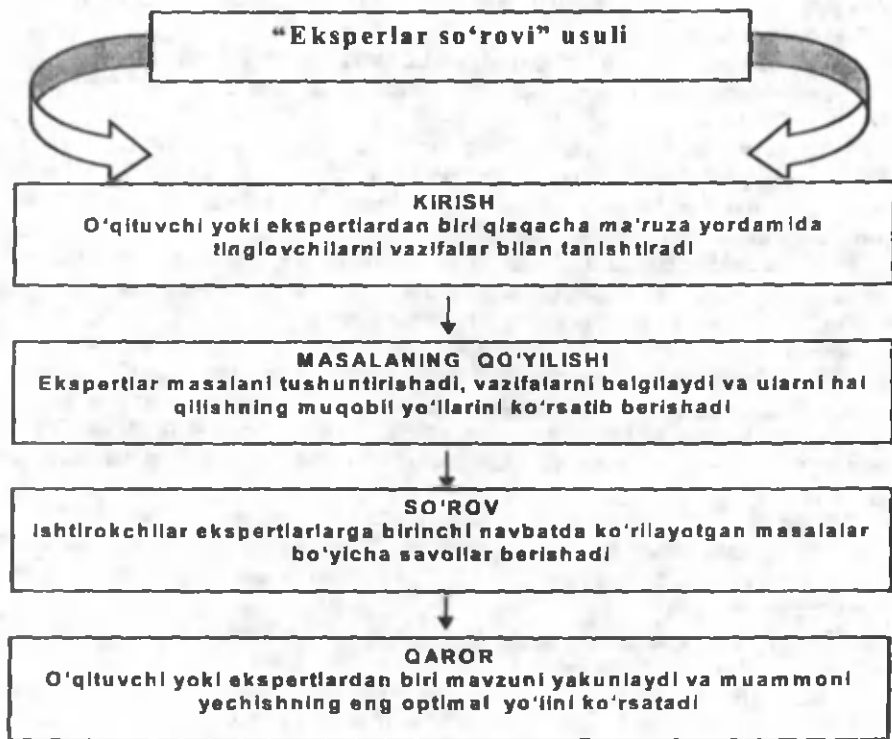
“Eksperlar so‘rovi” usuli

KIRISH
O‘qituvchi yoki ekspertlardan biri qisqacha ma'ruza yordamida tinglovchilarni vazifalar bilan tanishtiradi

MASALANING QO‘YILISHI
Ekspertlar masalani tushuntirishadi, vazifalarni belgilaydi va ularni hal qilishning muqobil yo‘llarini ko‘rsatib berishadi

SO‘ROV
Ishtirokchilar ekspertlarlarga birinchi navbatda ko‘rilayotgan masalalar bo‘yicha savollar berishadi

QAROR
O‘qituvchi yoki ekspertlardan biri mavzuni yakunlaydi va muammoni yechishning eng optimal yo‘lini ko‘rsatadi